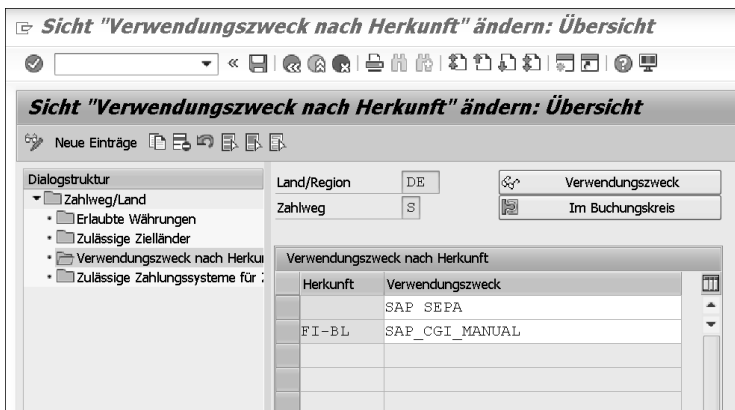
Sicht "Verwendungszweck nach Herkunft" ändern: Übersicht

Sicht "Verwendungszweck nach Herkunft" ändern: Übersicht

Neue Einträge

Dialogstruktur
Zahlweg/Land
Erlaubte Währungen
Zulässige Zielländer
Verwendungszweck nach Herkun
Zulässige Zahlungssysteme für :

Land/Region DE
Zahlweg S

Verwendungszweck
Im Buchungskreis

Verwendungszweck nach Herkunft

| Herkunft | Verwendungszweck |
|---|---|
| | SAP SEPA |
| FI-BL | SAP_CGI_MANUAL |
| | |
| | |
| | |